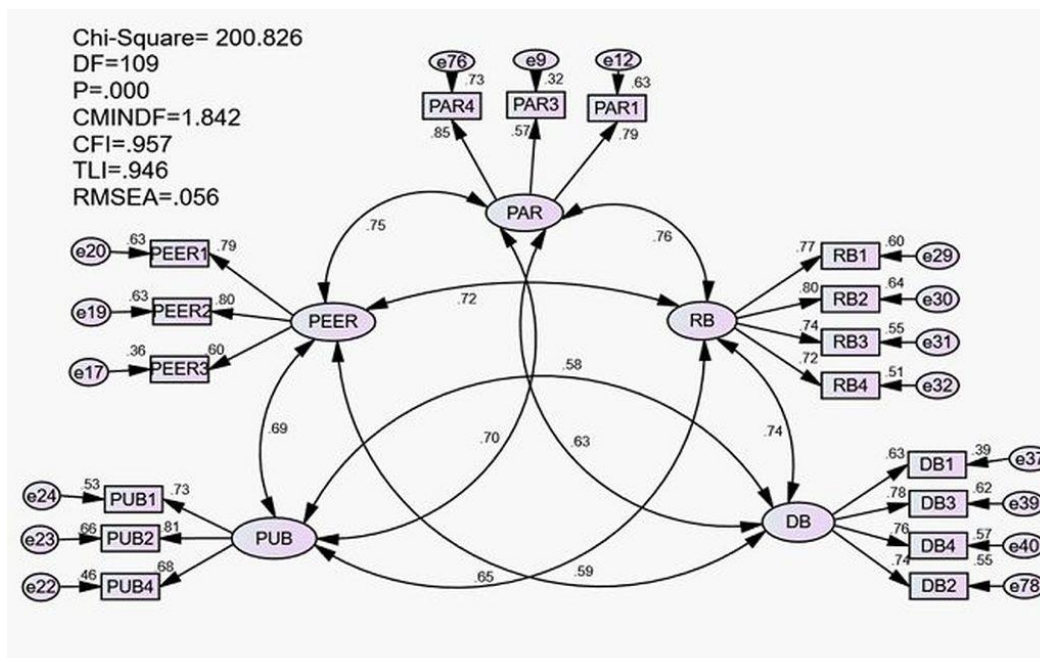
Chi-Square= 200.826
DF=109
P=.000
CMINDF=1.842
CFI=.957
TLI=.946
RMSEA=.056

e76
.73
PAR4
e9
.32
PAR3
e12
.63
PAR1
.85
.57
.79
PAR
.75
.76
e20
.63
PEER1
.79
e19
.63
PEER2
.80
e17
.36
PEER3
.60
PEER
.72
RB
.77
RB1
.60
e29
.80
RB2
.64
e30
.74
RB3
.55
e31
.72
RB4
.51
e32
.58
.69
.70
.63
.74
e24
.53
PUB1
.73
e23
.66
PUB2
.81
e22
.46
PUB4
.68
PUB
.65
.59
DB
.63
DB1
.39
e37
.78
DB3
.62
e39
.76
DB4
.57
e40
.74
DB2
.55
e78